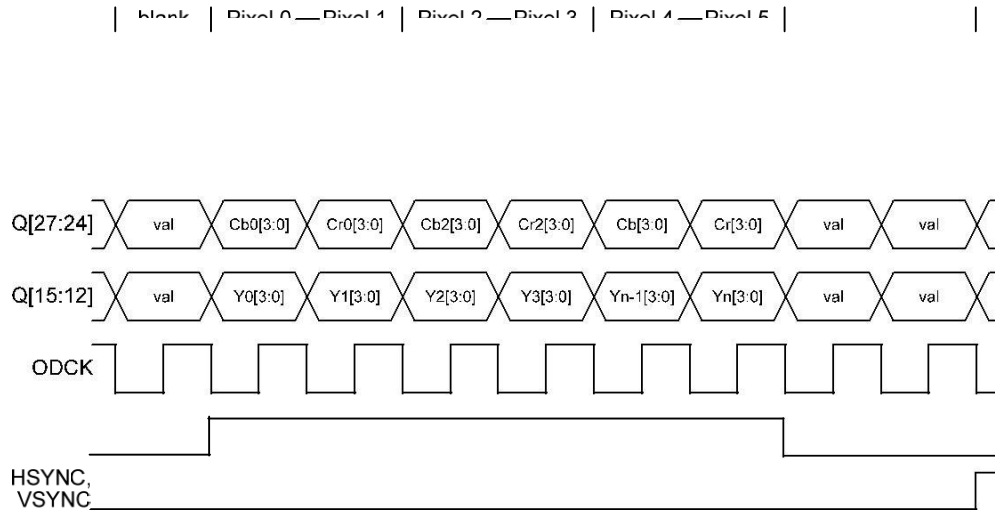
blank | Pixel 0 — Pixel 1 | Pixel 2 — Pixel 3 | Pixel 4 — Pixel 5 |

Q[27:24] val Cb0[3:0] Cr0[3:0] Cb2[3:0] Cr2[3:0] Cb[3:0] Cr[3:0] val val

Q[15:12] val Y0[3:0] Y1[3:0] Y2[3:0] Y3[3:0] Yn-1[3:0] Yn[3:0] val val

ODCK

HSYNC, VSYNC